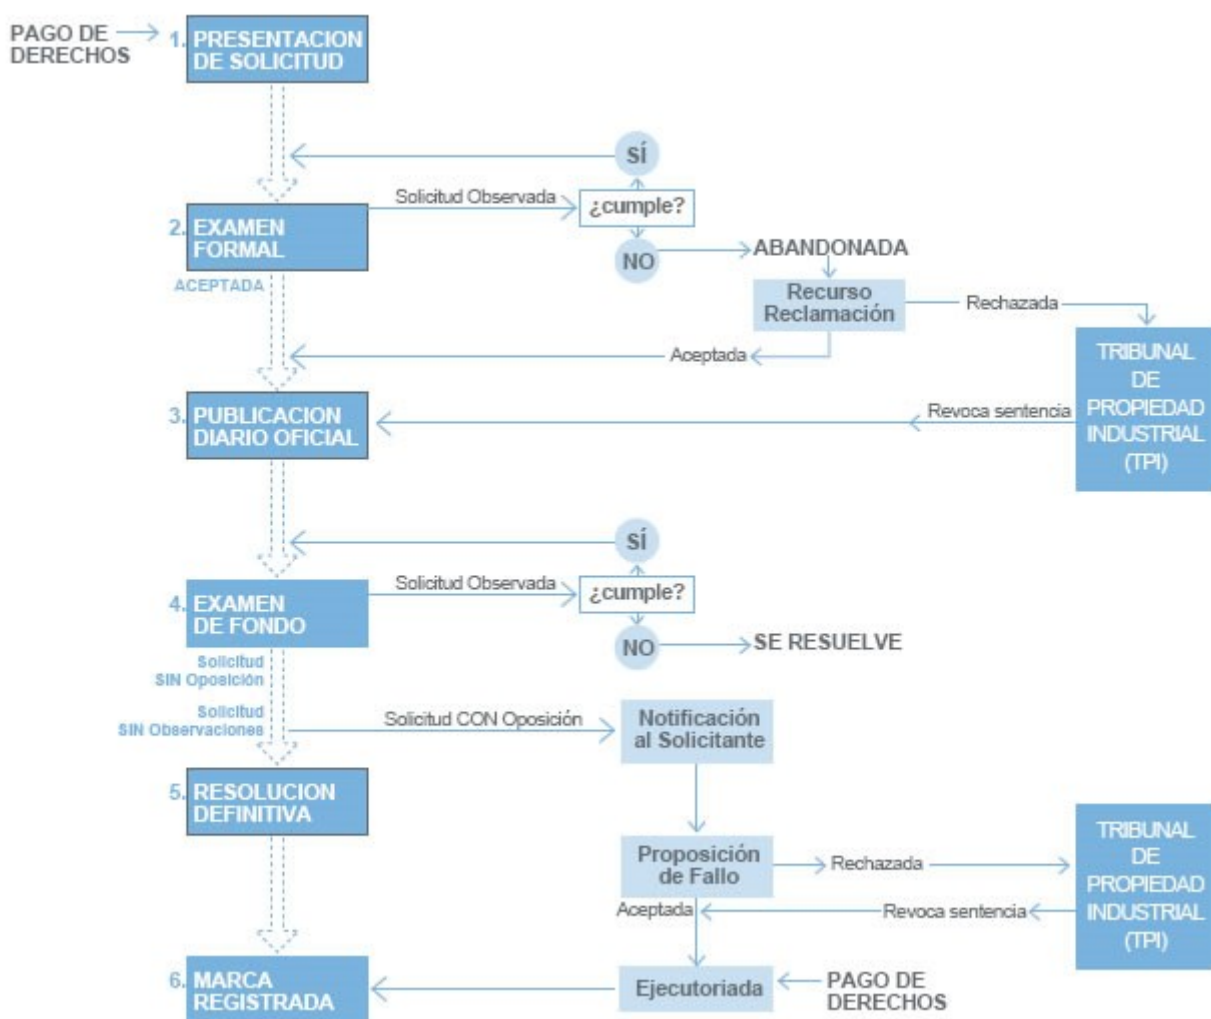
PAGO DE DERECHOS

1. PRESENTACION DE SOLICITUD

SÍ

Solicitud Observada

¿cumple?

2. EXAMEN FORMAL

NO

ABANDONADA

ACEPTADA

Recurso Reclamación

Rechazada

TRIBUNAL DE PROPIEDAD INDUSTRIAL (TPI)

Aceptada

3. PUBLICACION DIARIO OFICIAL

Revoca sentencia

SÍ

Solicitud Observada

¿cumple?

4. EXAMEN DE FONDO

NO

SE RESUELVE

Solicitud SIN Oposición

Solicitud SIN Observaciones

Solicitud CON Oposición

Notificación al Solicitante

5. RESOLUCION DEFINITIVA

Proposición de Fallo

Rechazada

TRIBUNAL DE PROPIEDAD INDUSTRIAL (TPI)

Aceptada

Revoca sentencia

6. MARCA REGISTRADA

Ejecutoriada

PAGO DE DERECHOS